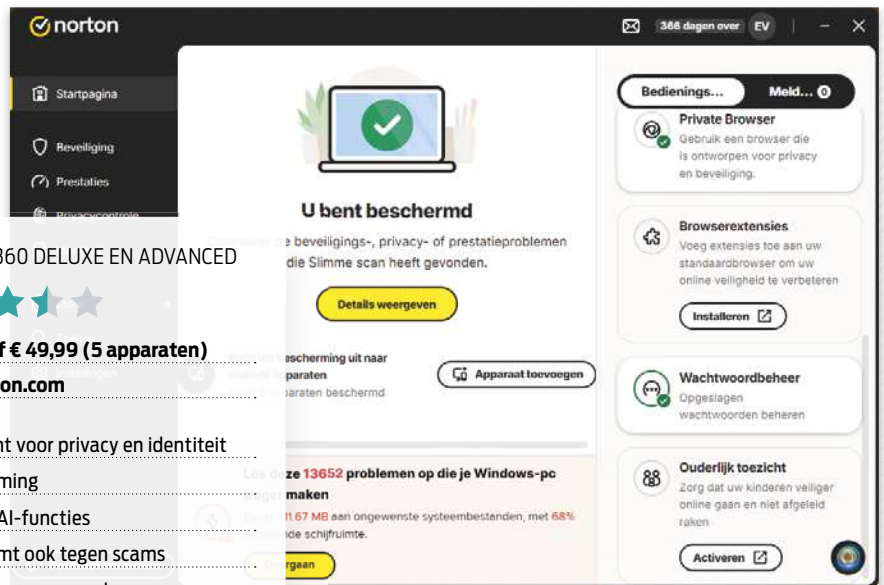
norton

366 dagen over EV

Startpagina

Beveiliging

Prestaties

Privacycontrole

U bent beschermd

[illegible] de beveiligings-, privacy- of prestatieproblemen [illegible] die Slimme scan heeft gevonden.

Details weergeven

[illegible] bescherming uit naar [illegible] apparaten

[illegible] apparaten beschermd

Apparaat toevoegen

Los deze 13652 problemen op die je Windows-pc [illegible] maken

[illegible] 11.67 MB aan ongewenste systeembestanden, met 68% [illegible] de schijfruimte.

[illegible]

Bedienings...

Meld... 0

Private Browser
Gebruik een browser die is ontworpen voor privacy en beveiliging.

Browserextensies
Voeg extensies toe aan uw standaardbrowser om uw online veiligheid te verbeteren

Installeren

Wachtwoordbeheer
Opgeslagen wachtwoorden beheren

Ouderlijk toezicht
Zorg dat uw kinderen veiliger online gaan en niet afgeleid raken

Activeren

360 DELUXE EN ADVANCED

f € 49,99 (5 apparaten)

on.com

nt voor privacy en identiteit

ming

AI-functies

mt ook tegen scams